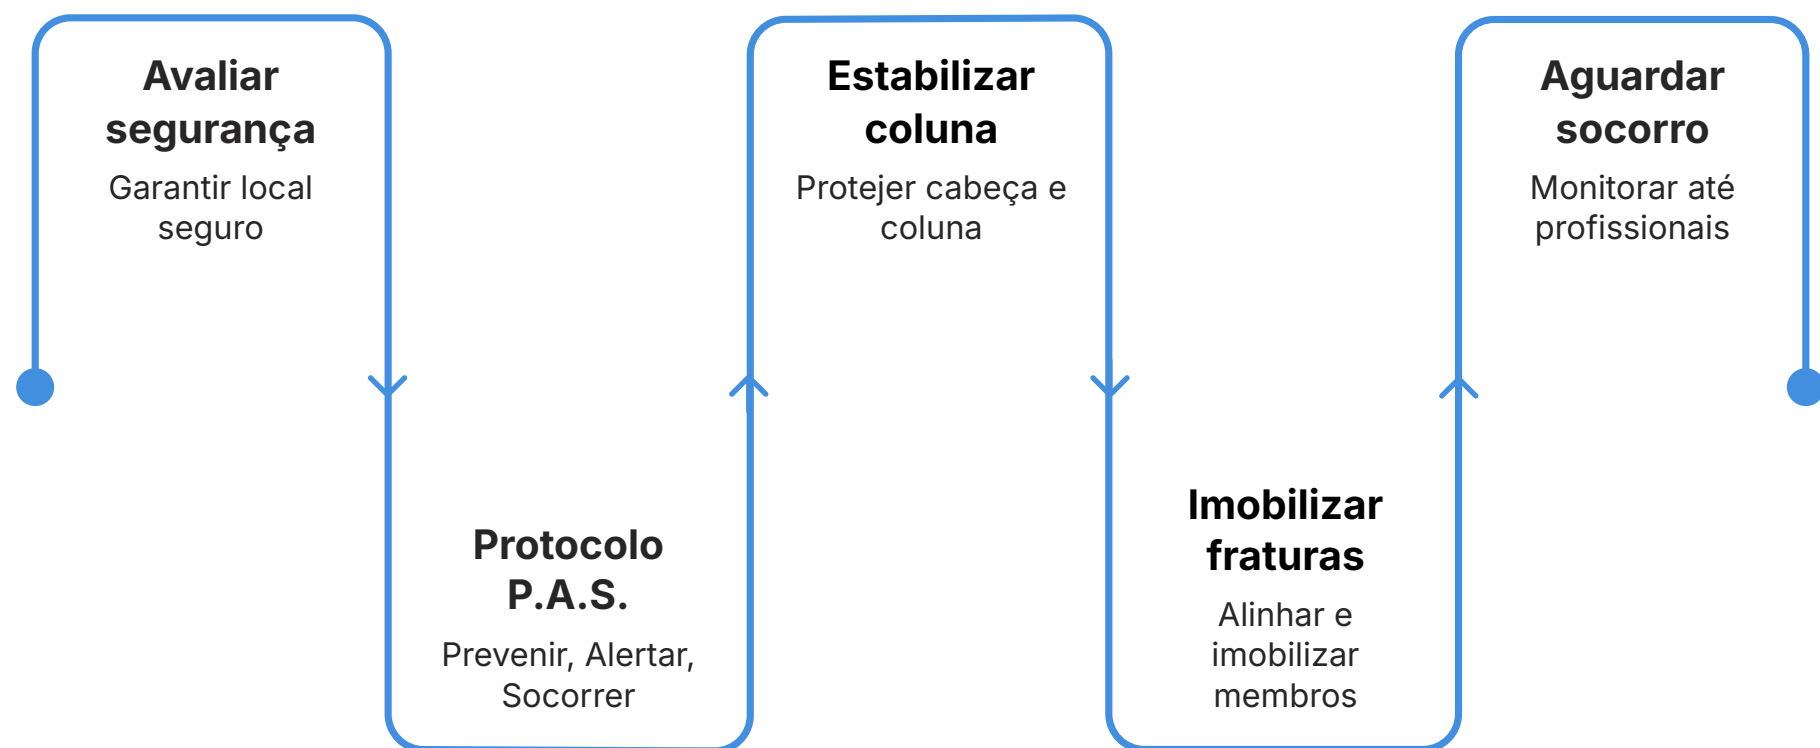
Avaliar segurança
Garantir local seguro

Protocolo P.A.S.
Prevenir, Alertar, Socorrer

Estabilizar coluna
Protejer cabeça e coluna

Imobilizar fraturas
Alinhar e imobilizar membros

Aguardar socorro
Monitorar até profissionais